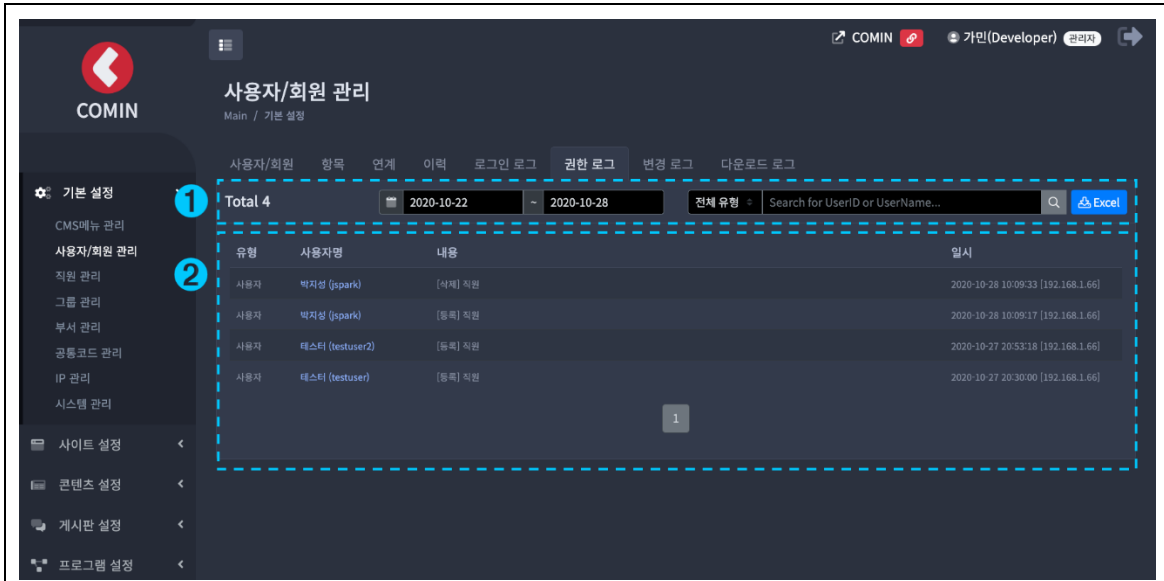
COMIN

기본 설정
CMS메뉴 관리
사용자/회원 관리
직원 관리
그룹 관리
부서 관리
공통코드 관리
IP 관리
시스템 관리
사이트 설정
콘텐츠 설정
게시판 설정
프로그램 설정

COMIN 가민(Developer) 관리자

사용자/회원 관리
Main / 기본 설정

사용자/회원 항목 연계 이력 로그인 로그 권한 로그 변경 로그 다운로드 로그

1 Total 4 2020-10-22 ~ 2020-10-28 전체 유형 Search for UserID or UserName... Excel

2

| 유형 | 사용자명 | 내용 | 일시 |
|---|---|---|---|
| 사용자 | 박지성 (jspark) | [삭제] 직원 | 2020-10-28 10:09:33 [192.168.1.66] |
| 사용자 | 박지성 (jspark) | [등록] 직원 | 2020-10-28 10:09:17 [192.168.1.66] |
| 사용자 | 테스터 (testuser2) | [등록] 직원 | 2020-10-27 20:53:18 [192.168.1.66] |
| 사용자 | 테스터 (testuser) | [등록] 직원 | 2020-10-27 20:30:00 [192.168.1.66] |

1